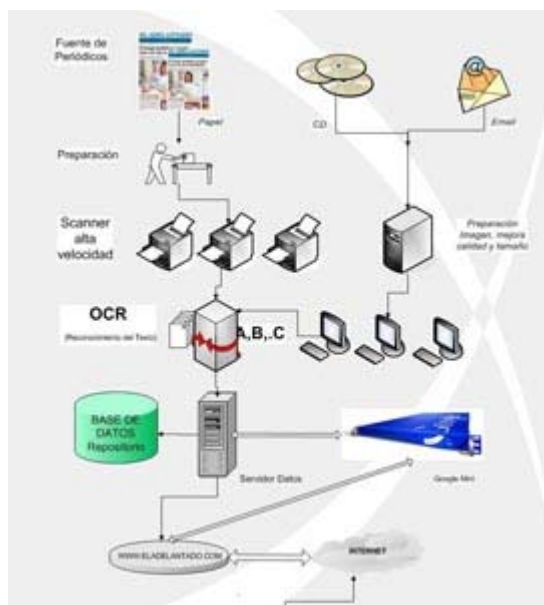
Fuente de Periódicos

Papel

CD

Email

Preparación

Scanner alta velocidad

Preparación Imagen, mejora calidad y tamaño

OCR

(Reconocimiento del Texto)

A,B,..C

BASE DE DATOS Repositorio

Servidor Datos

Google Mini

WWW.ELADELANTADO.COM

INTERNET